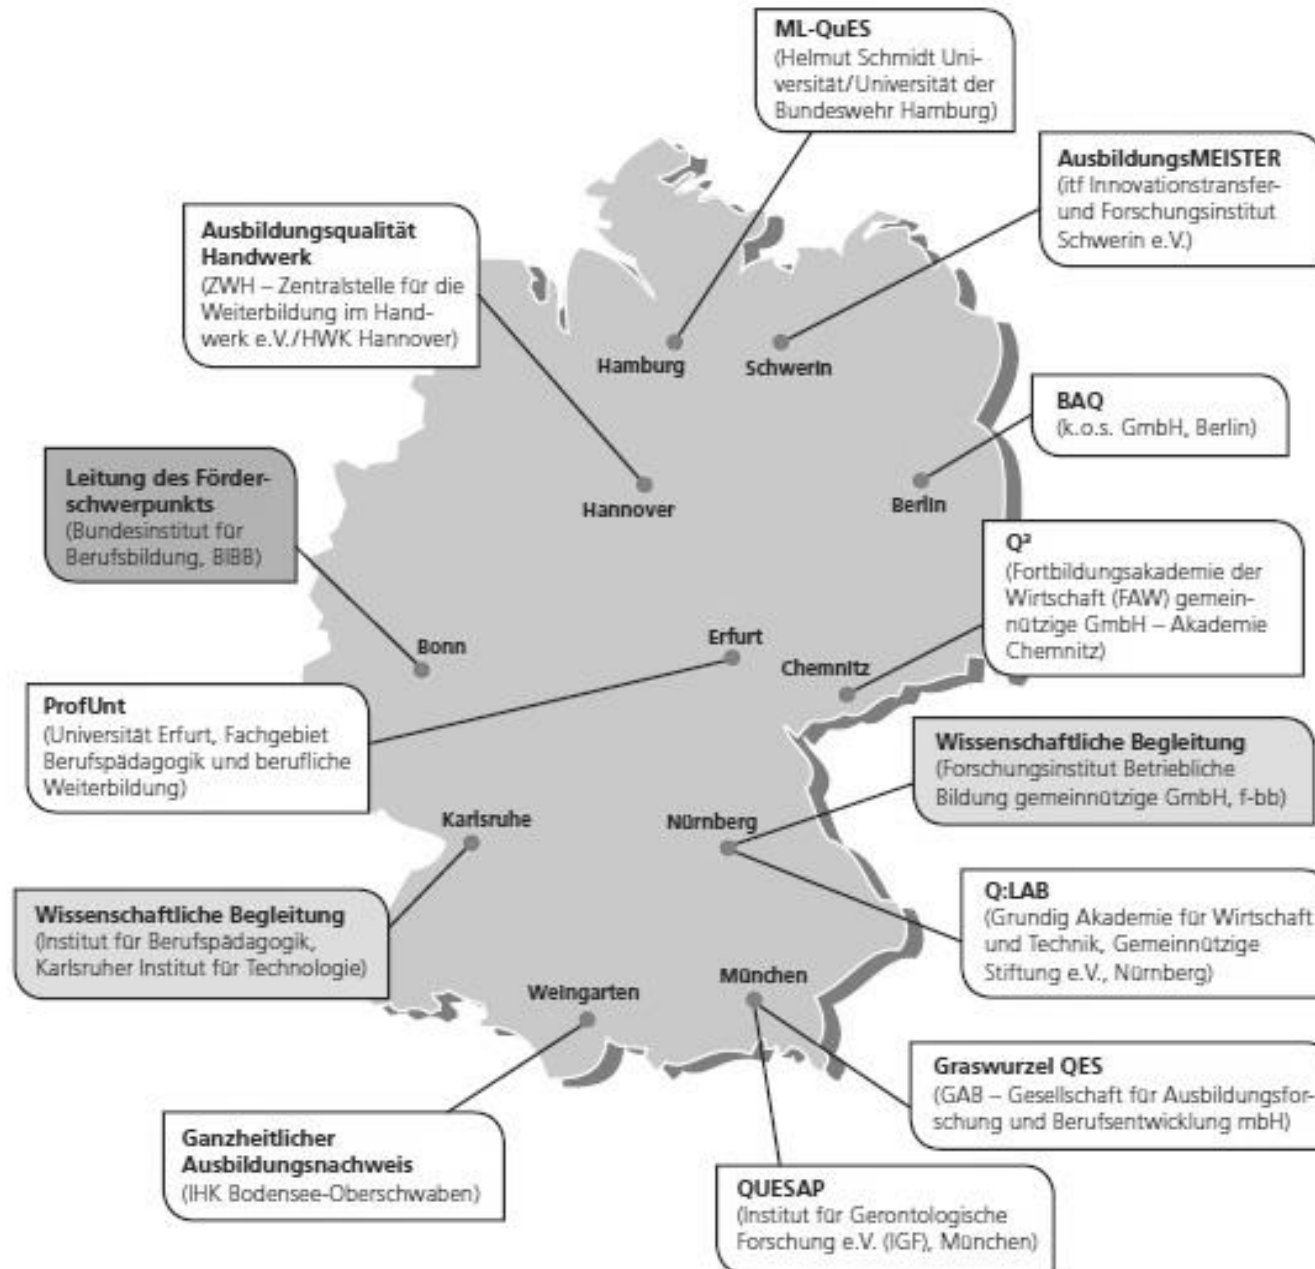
ML-QuES
(Helmut Schmidt Universität/Universität der Bundeswehr Hamburg)

AusbildungsMEISTER
(itf Innovationstransfer- und Forschungsinstitut Schwerin e.V.)

Ausbildungsqualität Handwerk
(ZWH – Zentralstelle für die Weiterbildung im Handwerk e.V./HWK Hannover)

Hamburg

Schwerin

BAQ
(k.o.s. GmbH, Berlin)

Leitung des Förderschwerpunkts
(Bundesinstitut für Berufsbildung, BIBB)

Hannover

Berlin

Q²
(Fortbildungsakademie der Wirtschaft (FAW) gemeinnützige GmbH – Akademie Chemnitz)

Erfurt

Bonn

Chemnitz

ProfUnt
(Universität Erfurt, Fachgebiet Berufspädagogik und berufliche Weiterbildung)

Wissenschaftliche Begleitung
(Forschungsinstitut Betriebliche Bildung gemeinnützige GmbH, f-bb)

Karlsruhe

Nürnberg

Wissenschaftliche Begleitung
(Institut für Berufspädagogik, Karlsruher Institut für Technologie)

Q:LAB
(Grundig Akademie für Wirtschaft und Technik, Gemeinnützige Stiftung e.V., Nürnberg)

Weingarten

München

Graswurzel QES
(GAB – Gesellschaft für Ausbildungsforschung und Berufsentwicklung mbH)

Ganzheitlicher Ausbildungsnachweis
(IHK Bodensee-Oberschwaben)

QUESAP
(Institut für Gerontologische Forschung e.V. (IGF), München)